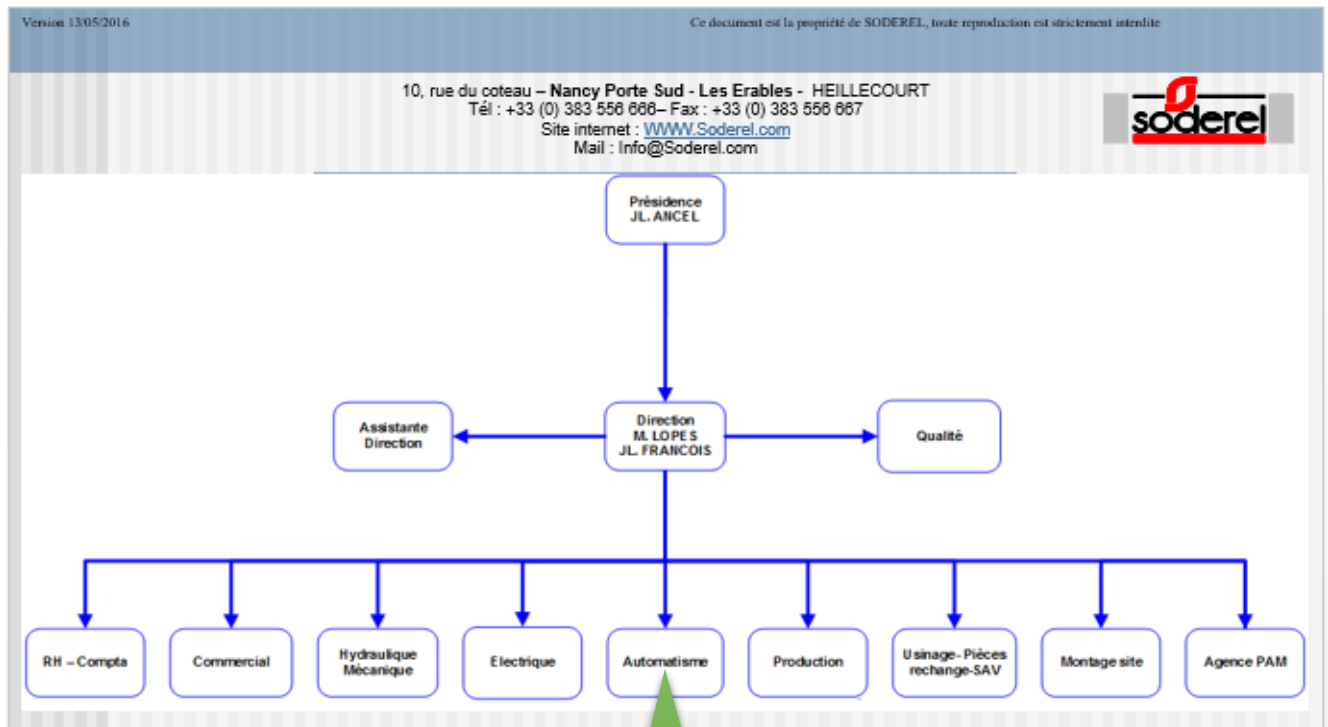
Version 13/05/2016

Ce document est la propriété de SODEREL, toute reproduction est strictement interdite

10, rue du coteau – **Nancy Porte Sud - Les Erables -** HEILLECOURT
Tél : +33 (0) 383 556 666– Fax : +33 (0) 383 556 667
Site internet : WWW.Soderel.com
Mail : Info@Soderel.com

soderel

Présidence
JL. ANCEL

Assistante Direction

Direction
M. LOPES
JL. FRANCOIS

Qualité

RH – Compta

Commercial

Hydraulique Mécanique

Electrique

Automatisme

Production

Usinage- Pièces rechange-SAV

Montage site

Agence PAM